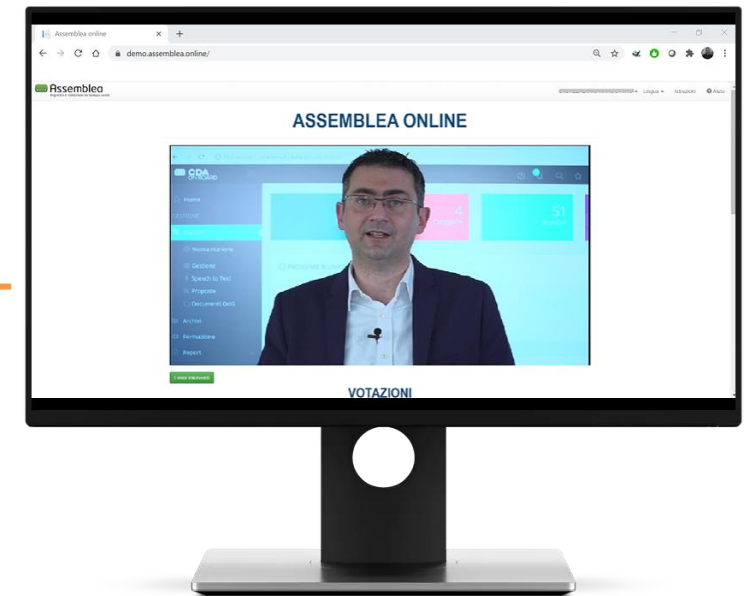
Assemblea online
demo.assemblea.online/
Assemblea
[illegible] Lingua Votazioni Aiuto
ASSEMBLEA ONLINE
CDA
Home
Gestione
Nuova riunione
Gestione
Speech to Text
Progetti
Documenti GetS
Archivi
Formazione
Report
4
51
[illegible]
VOTAZIONI